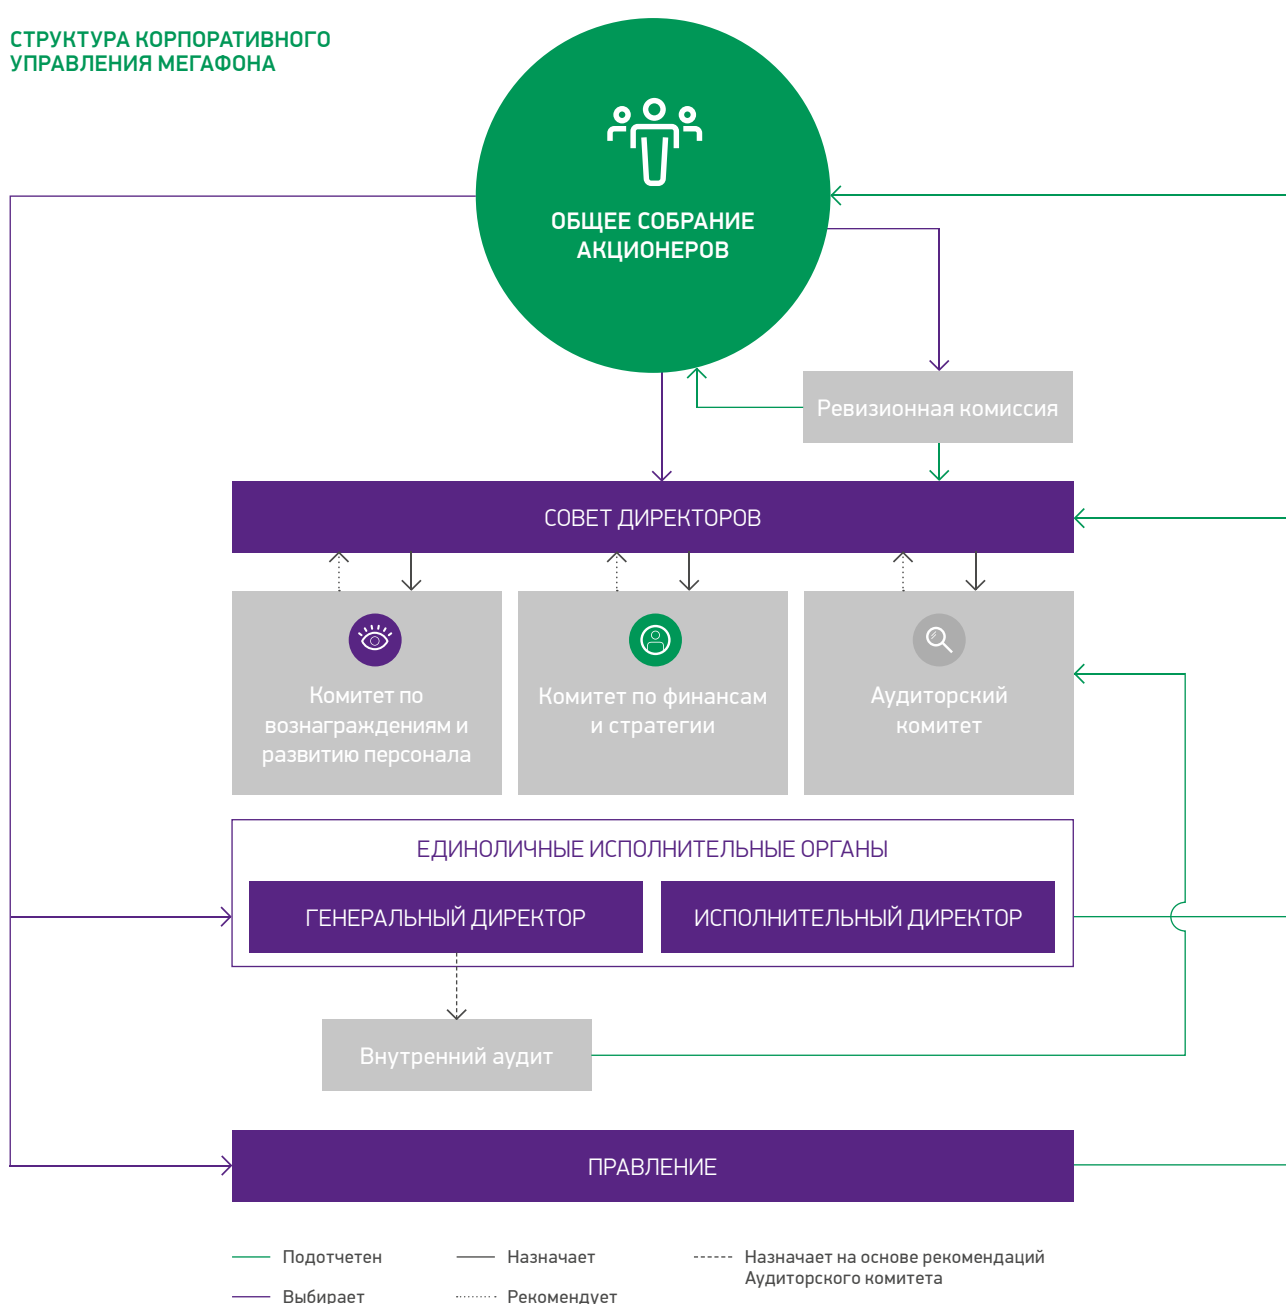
СТРУКТУРА КОРПОРАТИВНОГО УПРАВЛЕНИЯ МЕГАФОНА

ОБЩЕЕ СОБРАНИЕ АКЦИОНЕРОВ

Ревизионная комиссия

СОВЕТ ДИРЕКТОРОВ

Комитет по вознаграждениям и развитию персонала

Комитет по финансам и стратегии

Аудиторский комитет

ЕДИНОЛИЧНЫЕ ИСПОЛНИТЕЛЬНЫЕ ОРГАНЫ

ГЕНЕРАЛЬНЫЙ ДИРЕКТОР

ИСПОЛНИТЕЛЬНЫЙ ДИРЕКТОР

Внутренний аудит

ПРАВЛЕНИЕ

Подотчетен

Назначает

Назначает на основе рекомендаций Аудиторского комитета

Выбирает

Рекомендует